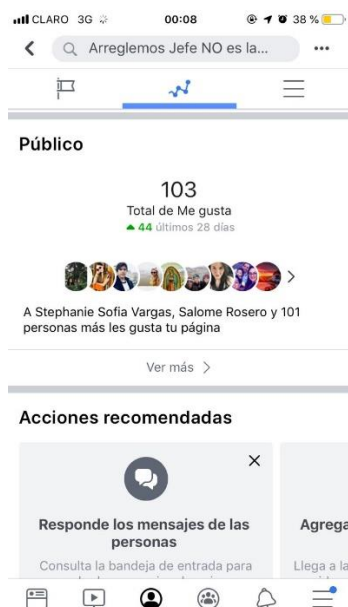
CLARO 3G 00:08 38 %

Arreglemos Jefe NO es la...

Público

103
Total de Me gusta
44 últimos 28 días

A Stephanie Sofia Vargas, Salome Rosero y 101 personas más les gusta tu página

Ver más >

Acciones recomendadas

Responde los mensajes de las personas

Consulta la bandeja de entrada para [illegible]

Agrega

Llega a la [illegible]